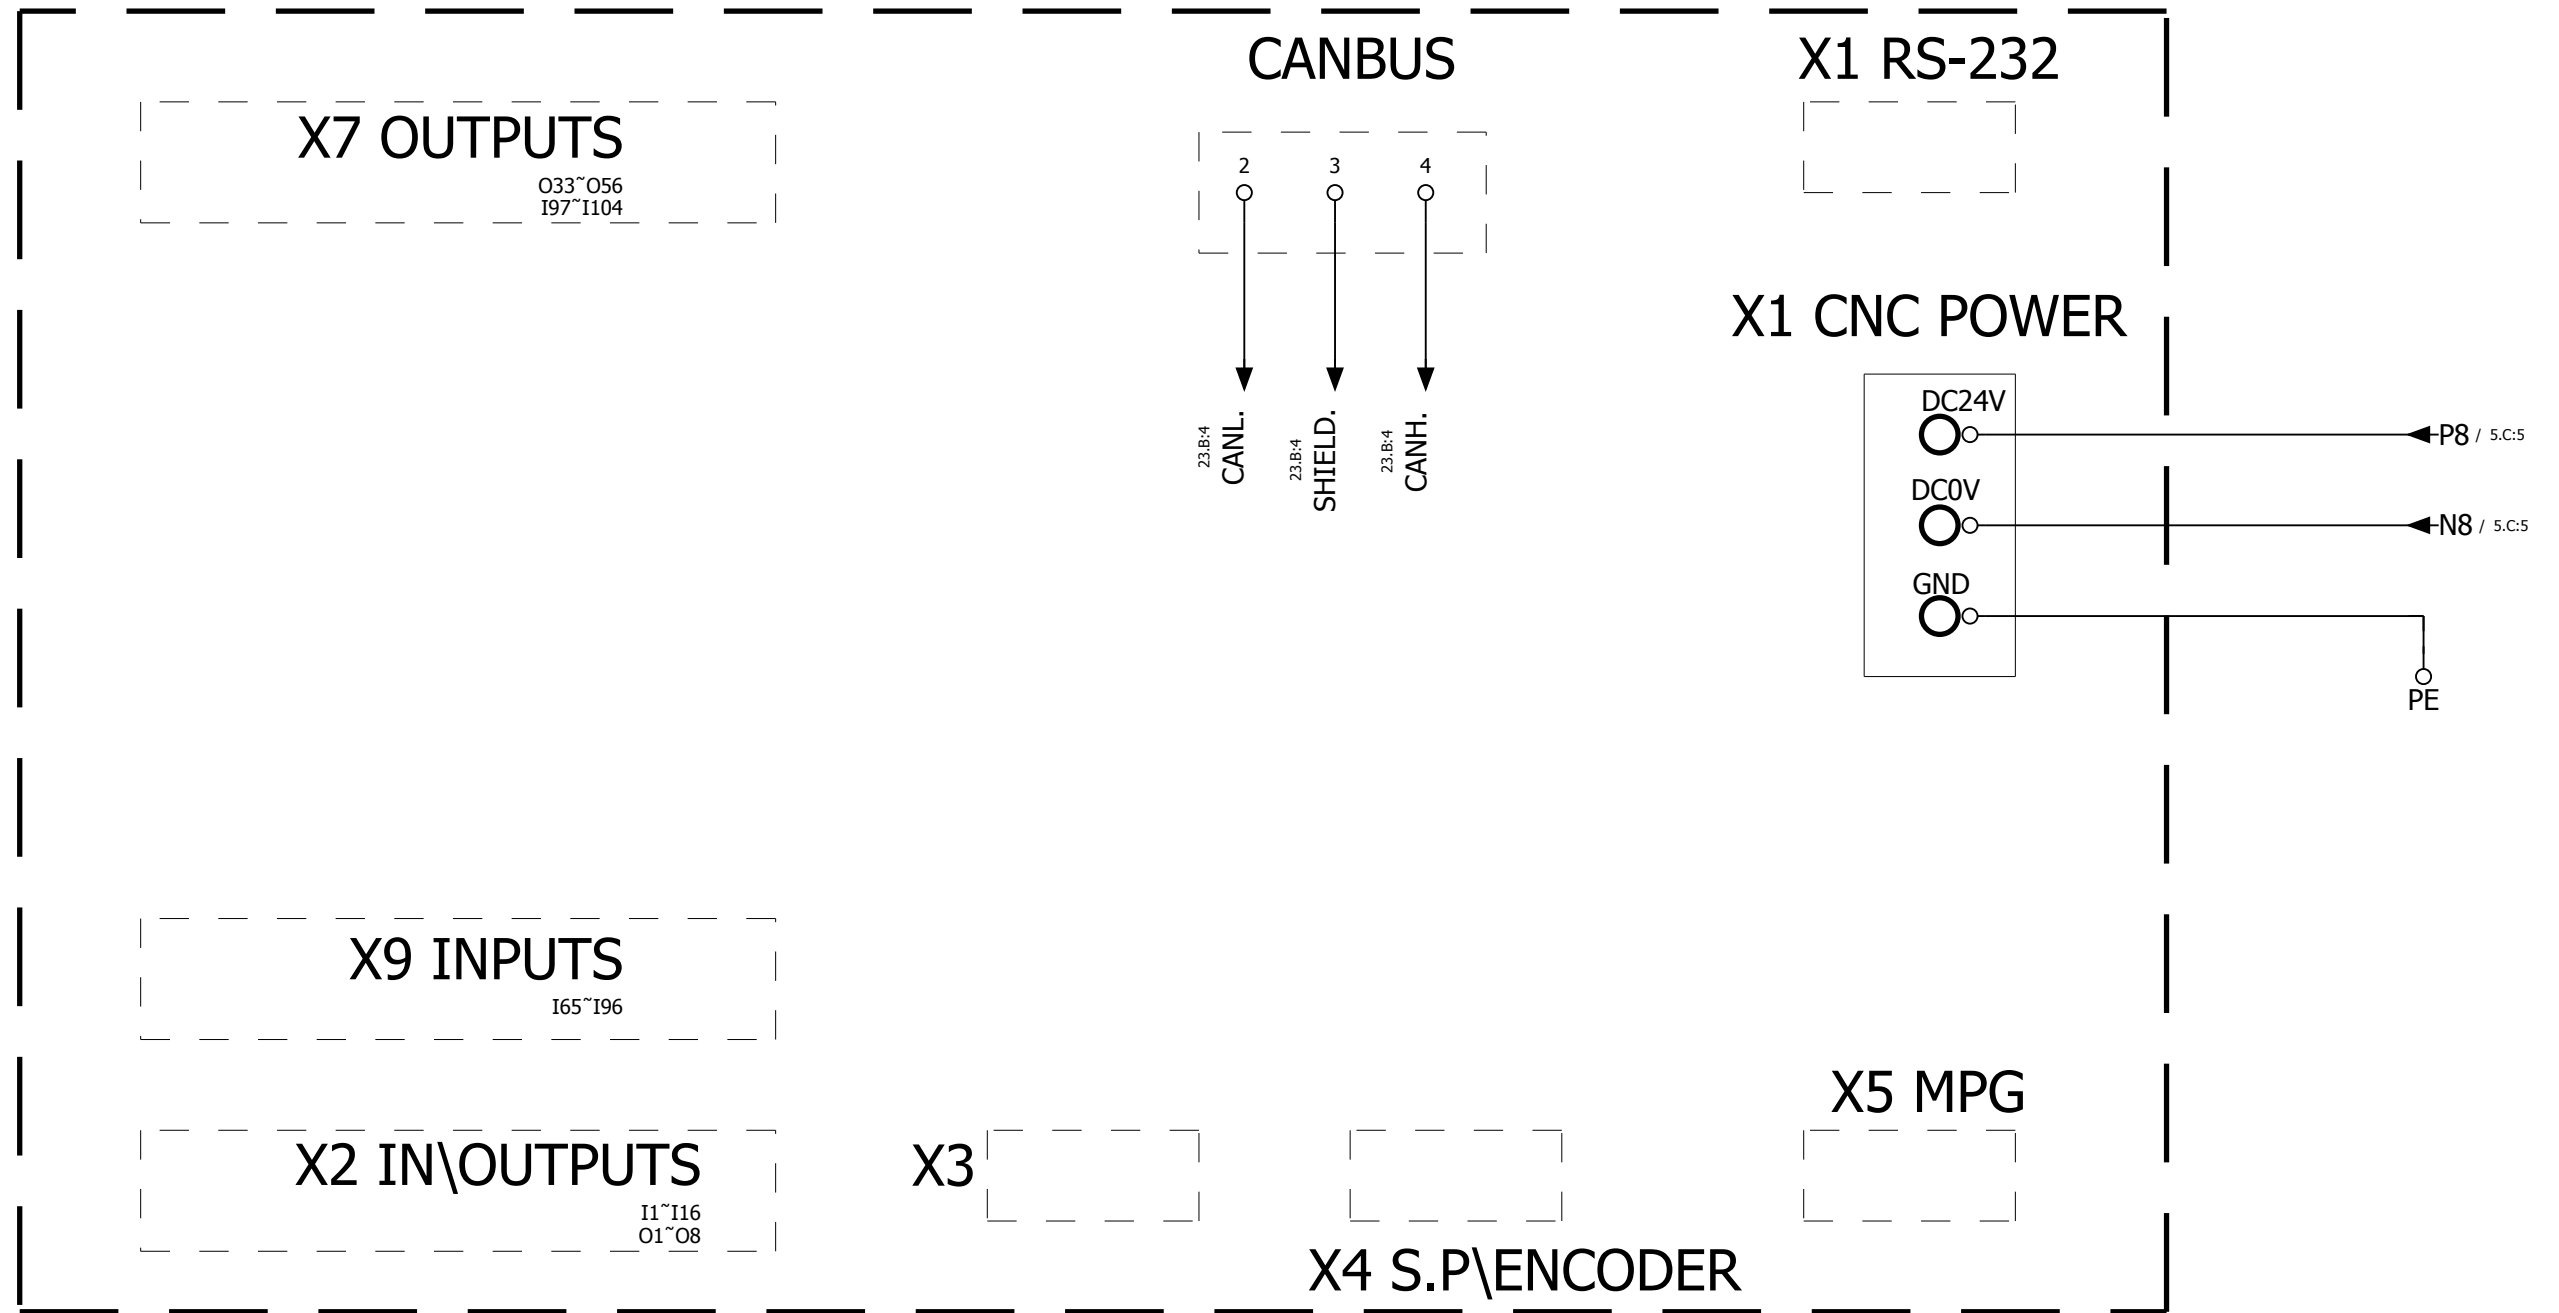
CANBUS

X1 RS-232

X7 OUTPUTS
O33~O56
I97~I104

2 3 4

23.B:4
CANL.

23.B:4
SHIELD.

23.B:4
CANH.

X1 CNC POWER

DC24V
P8 / 5.C:5

DC0V
N8 / 5.C:5

GND

PE

X9 INPUTS
I65~I96

X5 MPG

X2 IN\OUTPUTS
I1~I16
O1~O8

X3

X4 S.P\ENCODER